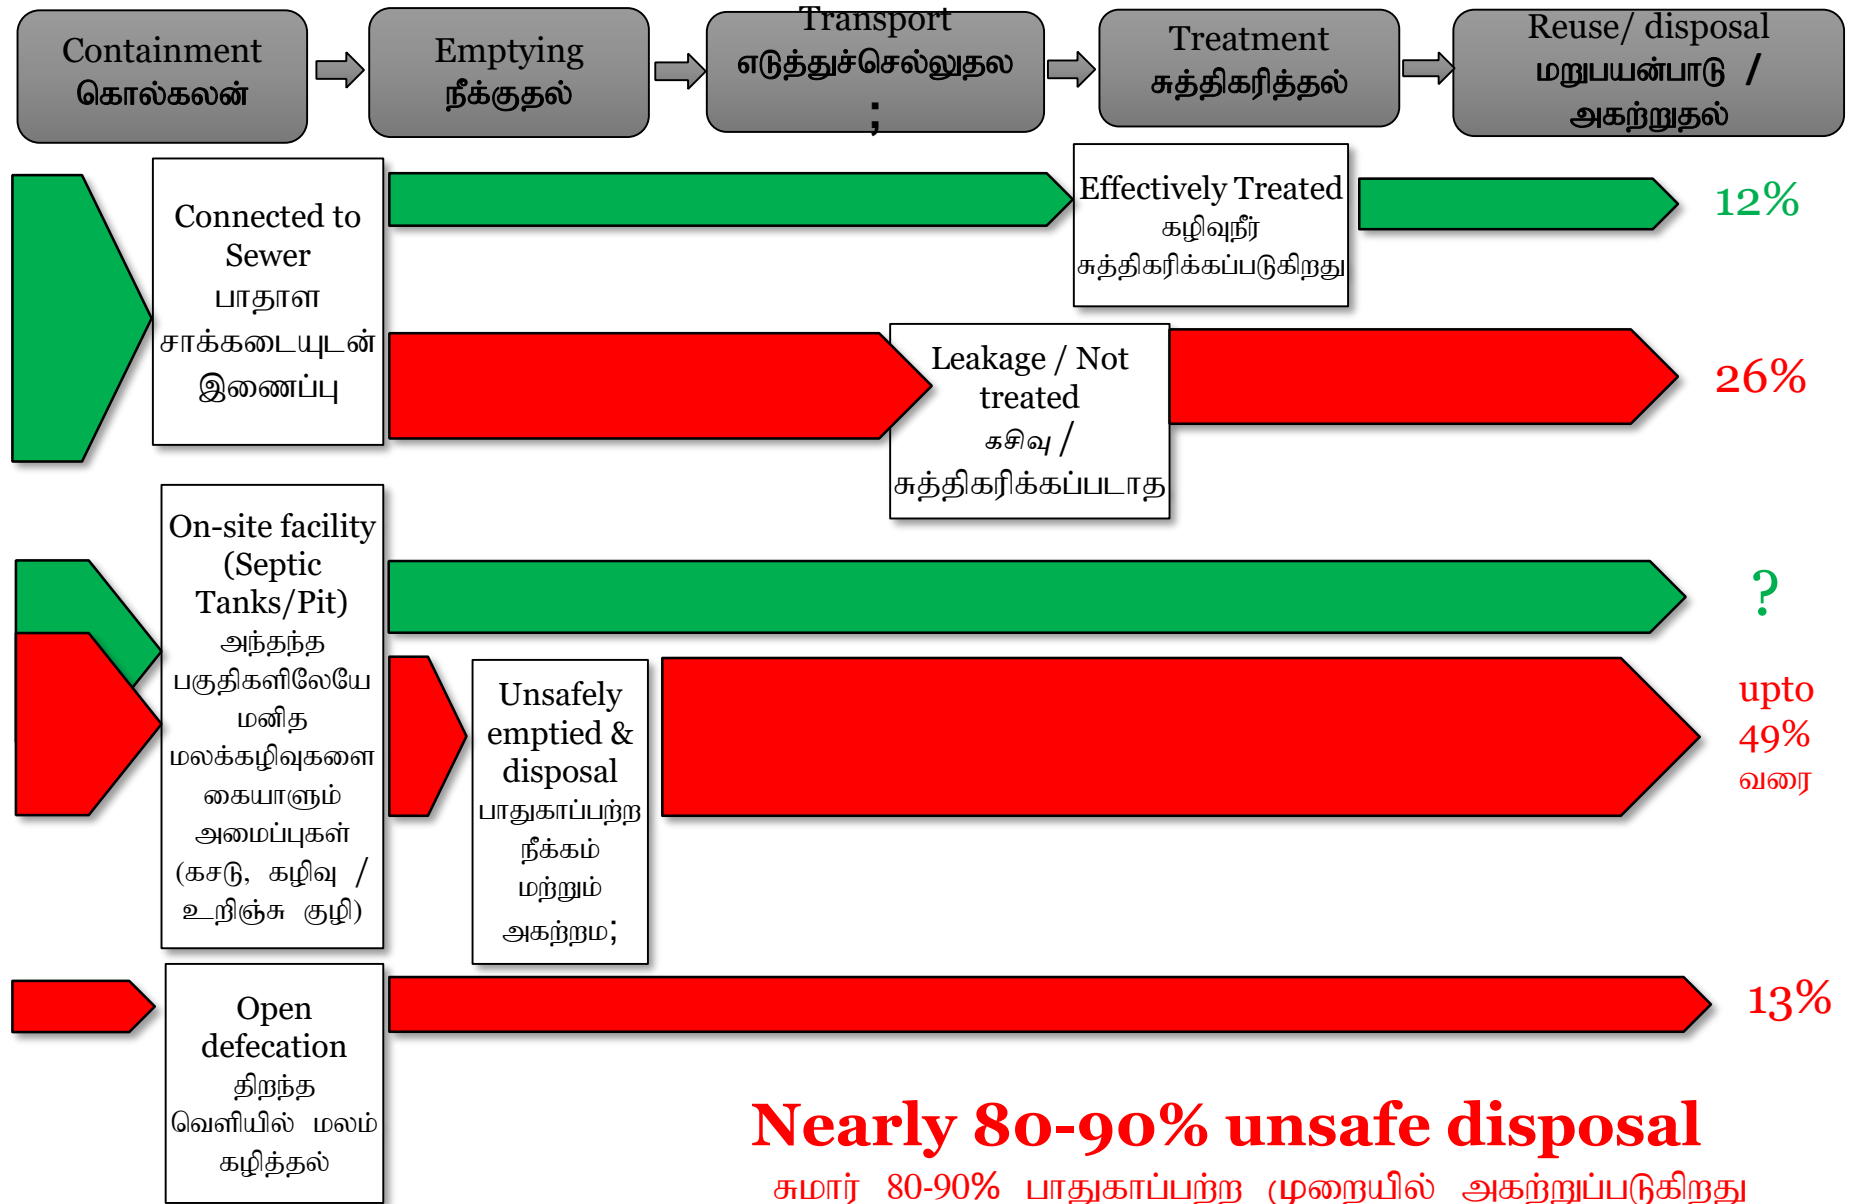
Containment
கொல்கலன்

Emptying
நீக்குதல்

Transport
எடுத்துச்செல்லுதல
;

Treatment
சுத்திகரித்தல்

Reuse/ disposal
மறுபயன்பாடு /
அகற்றுதல்

Connected to Sewer
பாதாள சாக்கடையுடன் இணைப்பு

Effectively Treated
கழிவுநீர் சுத்திகரிக்கப்படுகிறது

12%

Leakage / Not treated
கசிவு / சுத்திகரிக்கப்படாத

26%

On-site facility (Septic Tanks/Pit)
அந்தந்த பகுதிகளிலேயே மனித மலக்கழிவுகளை கையாளும் அமைப்புகள் (கசடு, கழிவு / உறிஞ்சு குழி)

?

Unsafely emptied & disposal
பாதுகாப்பற்ற நீக்கம் மற்றும் அகற்றம;

upto
49%
வரை

Open defecation
திறந்த வெளியில் மலம் கழித்தல்

13%

Nearly 80-90% unsafe disposal
சுமார் 80-90% பாதுகாப்பற்ற முறையில் அகற்றுப்படுகிறது